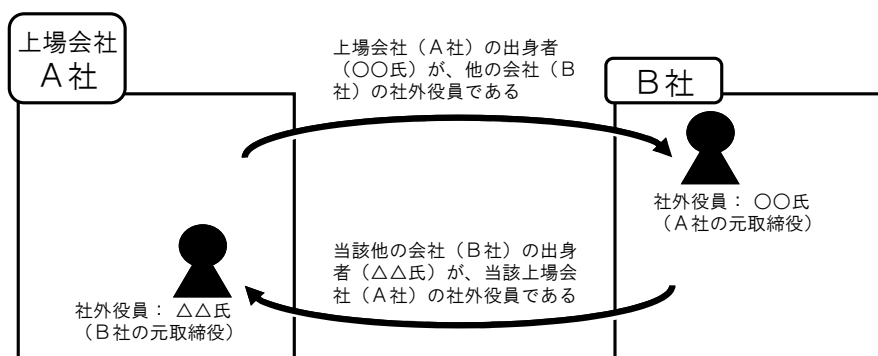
上場会社
A社

上場会社（A社）の出身者（○○氏）が、他の会社（B社）の社外役員である

B社

社外役員：○○氏
（A社の元取締役）

当該他の会社（B社）の出身者（△△氏）が、当該上場会社（A社）の社外役員である

社外役員：△△氏
（B社の元取締役）